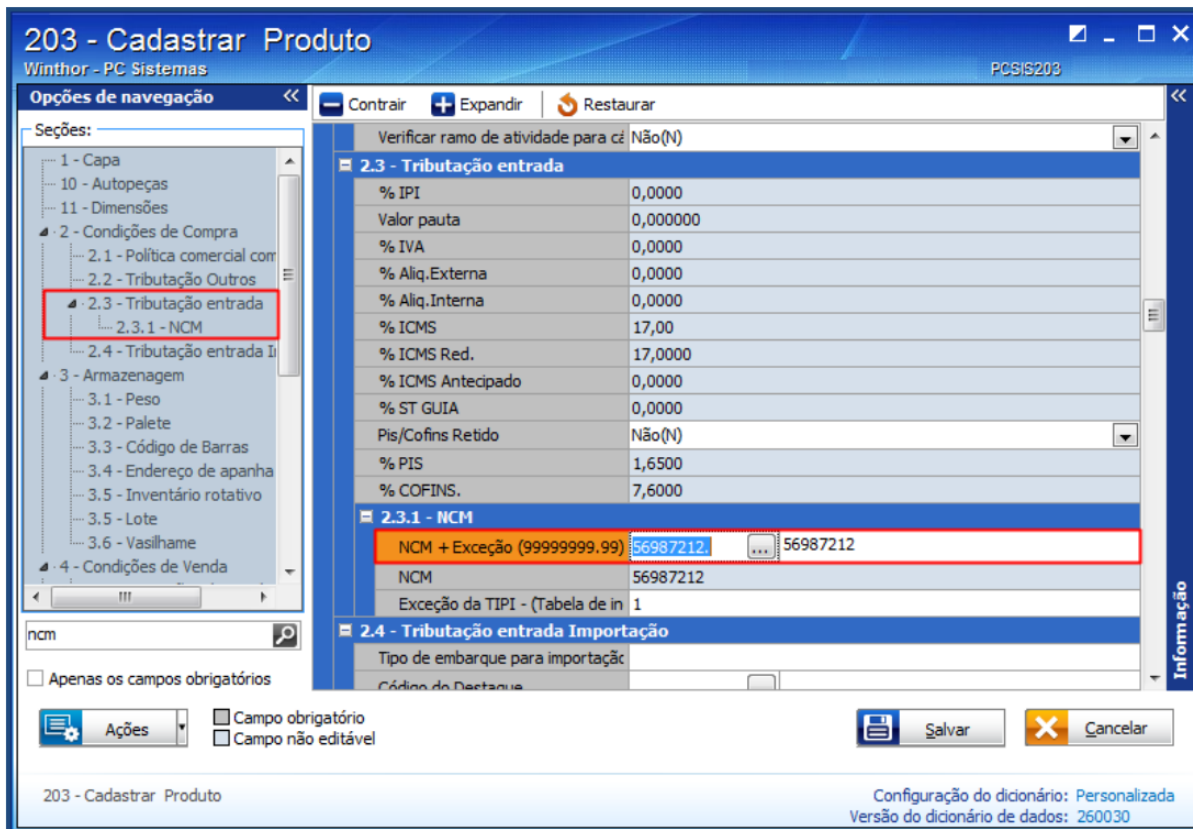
203 - Cadastrar Produto
Winthor - PC Sistemas
PCSIS203

Opções de navegação
Seções:
1 - Capa
10 - Autopeças
11 - Dimensões
2 - Condições de Compra
2.1 - Política comercial com
2.2 - Tributação Outros
2.3 - Tributação entrada
2.3.1 - NCM
2.4 - Tributação entrada I
3 - Armazenagem
3.1 - Peso
3.2 - Palete
3.3 - Código de Barras
3.4 - Endereço de apanha
3.5 - Inventário rotativo
3.5 - Lote
3.6 - Vasilhame
4 - Condições de Venda

ncm
Apenas os campos obrigatórios

Contrair
Expandir
Restaurar

| | |
|---|---|
| Verificar ramo de atividade para cá | Não(N) |
| 2.3 - Tributação entrada | |
| % IPI | 0,0000 |
| Valor pauta | 0,000000 |
| % IVA | 0,0000 |
| % Aliq.Externa | 0,0000 |
| % Aliq.Interna | 0,0000 |
| % ICMS | 17,00 |
| % ICMS Red. | 17,0000 |
| % ICMS Antecipado | 0,0000 |
| % ST GUIA | 0,0000 |
| Pis/Cofins Retido | Não(N) |
| % PIS | 1,6500 |
| % COFINS. | 7,6000 |
| 2.3.1 - NCM | |
| NCM + Exceção (99999999.99) | 56987212. ... 56987212 |
| NCM | 56987212 |
| Exceção da TIPI - (Tabela de in | 1 |
| 2.4 - Tributação entrada Importação | |
| Tipo de embarque para importação | |
| Código do Destaque | |

Informação

Ações
Campo obrigatório
Campo não editável
Salvar
Cancelar

203 - Cadastrar Produto
Configuração do dicionário: Personalizada
Versão do dicionário de dados: 260030